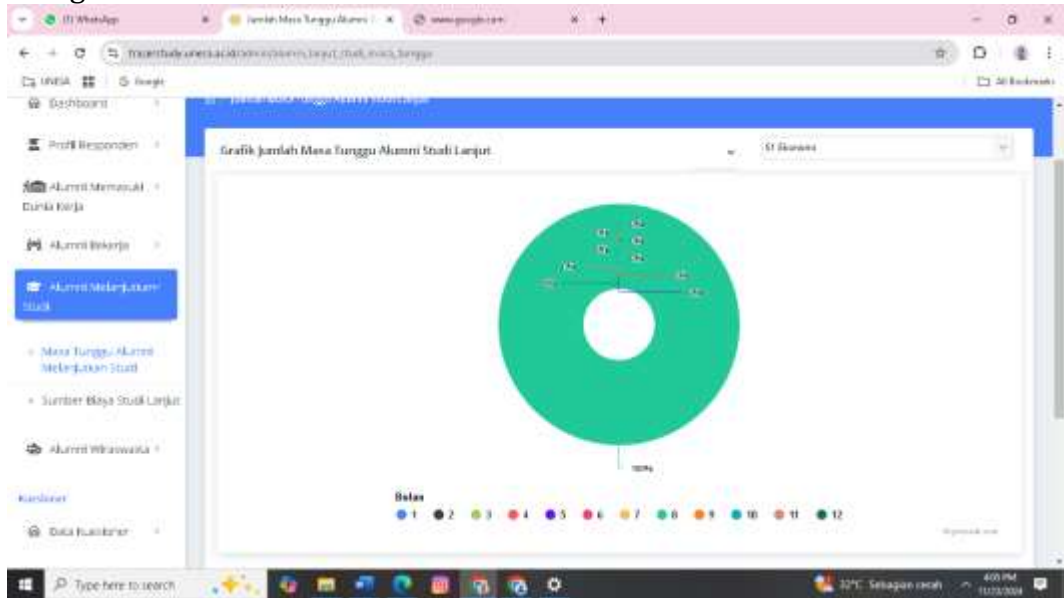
(3) WhatsApp
Jumlah Masa Tunggu Alumni
www.google.com

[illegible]

UNESA
Google
All Bookmarks

Dashboard
Profil Responden
Alumni Memasuki Dunia Kerja
Alumni Bekerja
Alumni Melanjutkan Studi
Masa Tunggu Alumni Melanjutkan Studi
Sumber Biaya Studi Lanjut
Alumni Wirausaha
Kuesioner
Data Kuesioner

Jumlah Masa Tunggu Alumni Studi Lanjut

Grafik Jumlah Masa Tunggu Alumni Studi Lanjut
S1 Ekonomi

0%
0%
0%
0%
0%
0%
0%
0%
0%
0%
0%
100%

Bulan
1 2 3 4 5 6 7 8 9 10 11 12

Highcharts.com

Type here to search
32°C Sebagian cerah
4:03 PM
11/23/2024